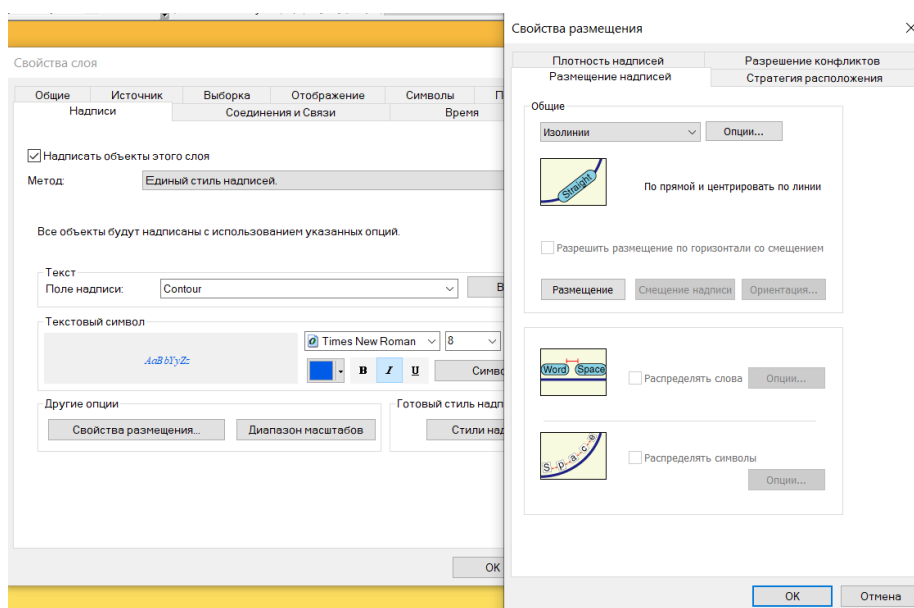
Свойства слоя

Общие | Источник | Выборка | Отображение | Символы | П
Надписи | Соединения и Связи | Время

Надписать объекты этого слоя

Метод: Единый стиль надписей.

Все объекты будут надписаны с использованием указанных опций.

Текст
Поле надписи: Contour
В

Текстовый символ
AaBbYyZz
Times New Roman 8
B I U
Симво

Другие опции
Свойства размещения...
Диапазон масштабов

Готовый стиль надп
Стили над

OK

Свойства размещения

Плотность надписей | Разрешение конфликтов
Размещение надписей | Стратегия расположения

Общие
Изолинии
Опции...
Straight
По прямой и центрировать по линии

Разрешить размещение по горизонтали со смещением

Размещение | Смещение надписи | Ориентация...

Word Space
Распределять слова
Опции...

S-p-a-c-e
Распределять символы
Опции...

OK
Отмена